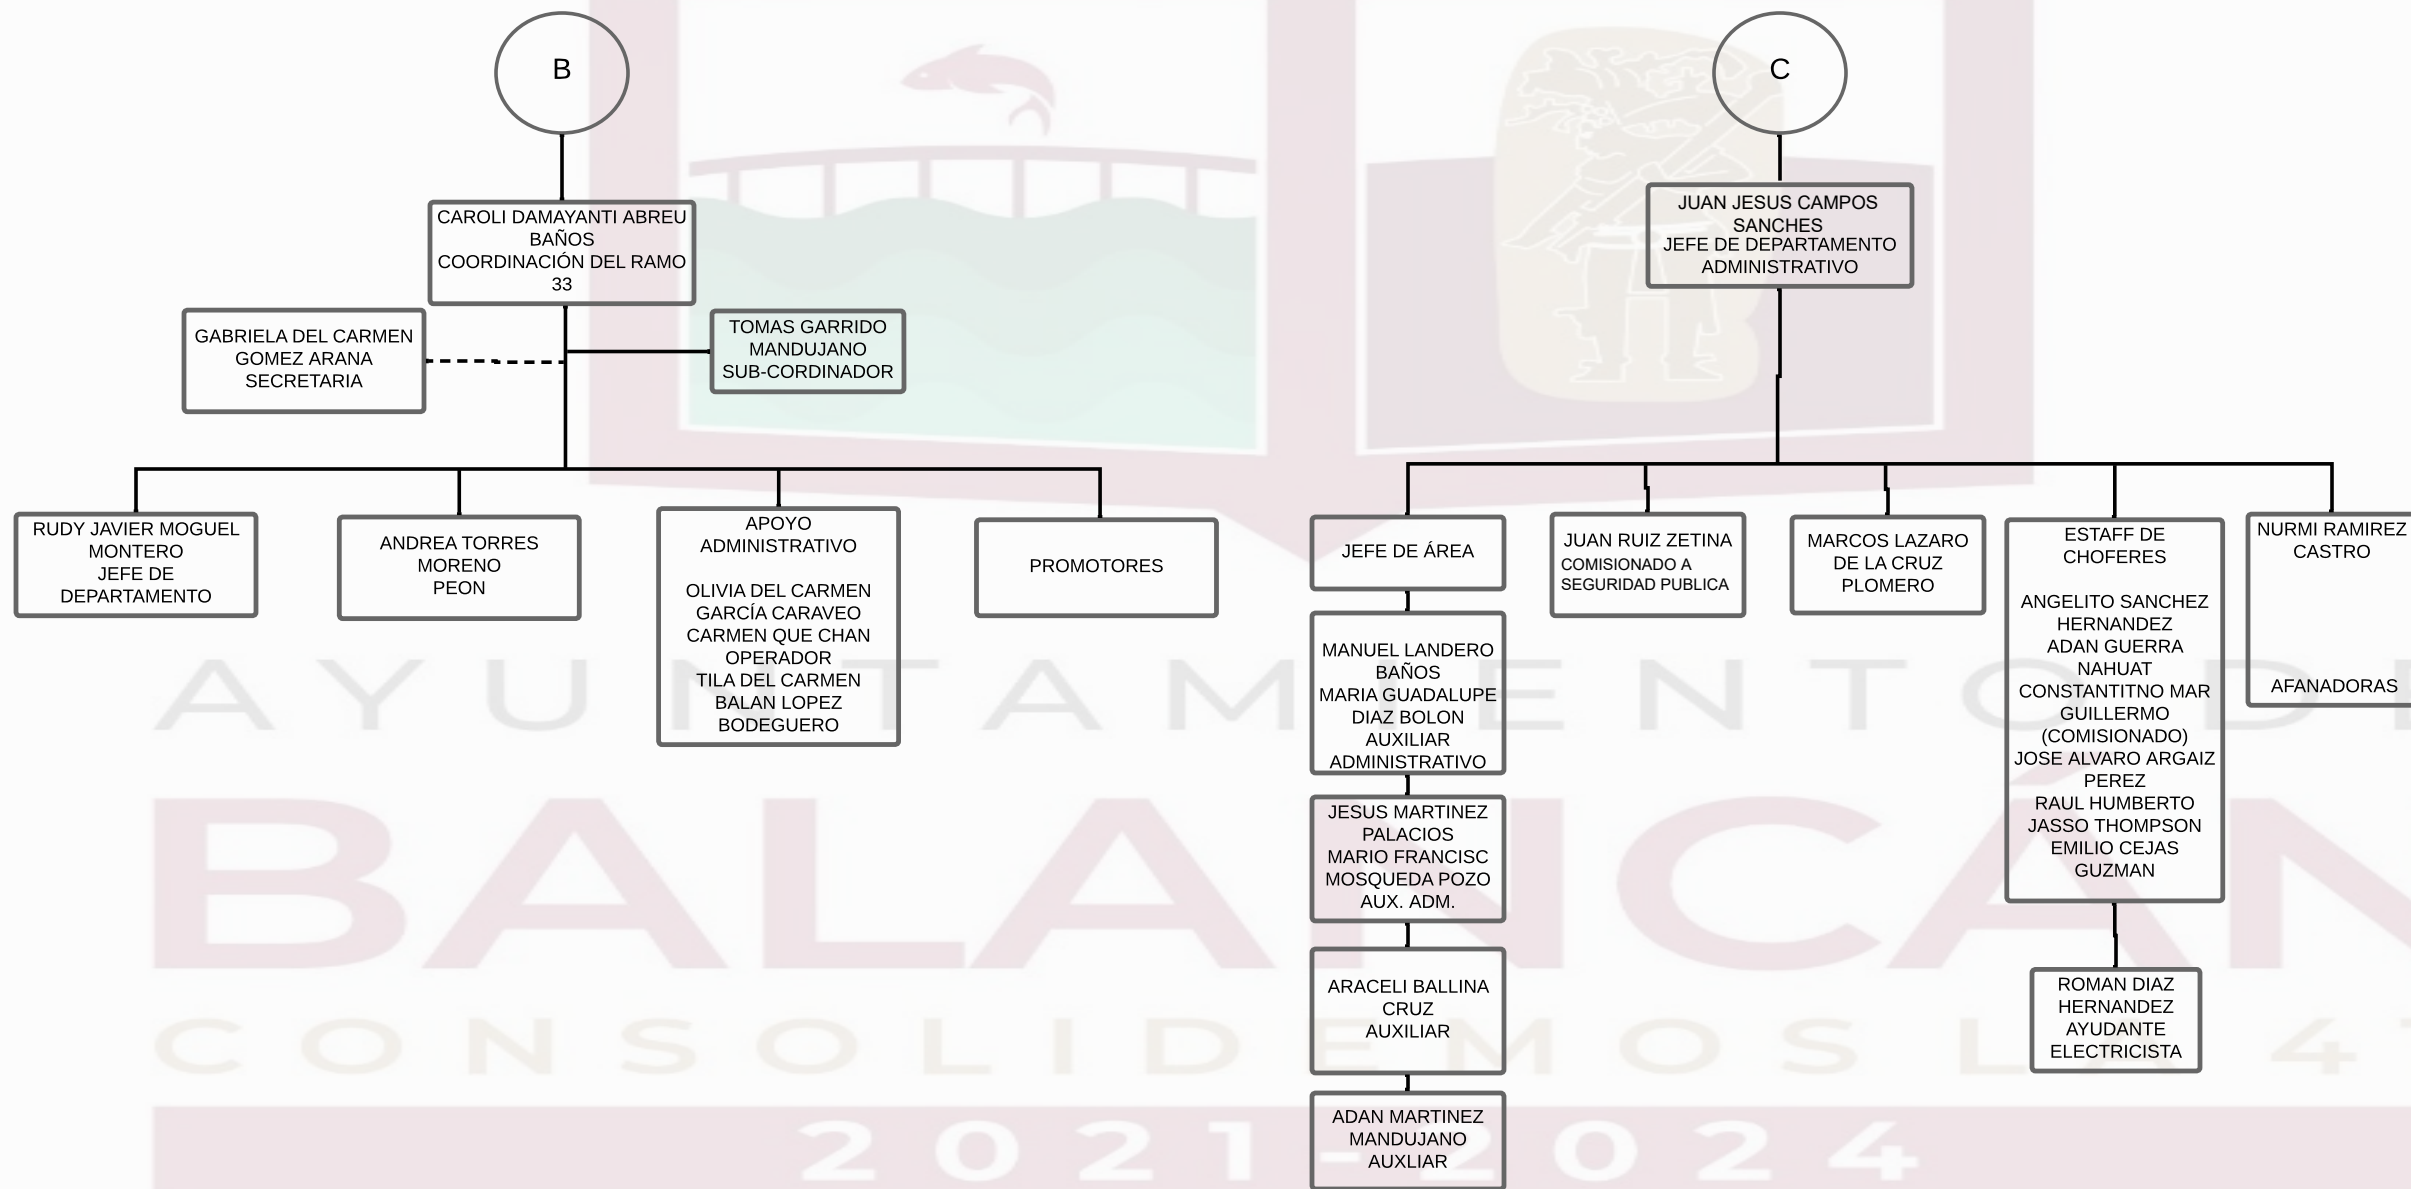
B

CAROLI DAMAYANTI ABREU BAÑOS
COORDINACIÓN DEL RAMO 33

GABRIELA DEL CARMEN GOMEZ ARANA
SECRETARIA

TOMAS GARRIDO MANDUJANO
SUB-CORDINADOR

RUDY JAVIER MOGUEL MONTERO
JEFE DE DEPARTAMENTO

ANDREA TORRES MORENO
PEON

APOYO ADMINISTRATIVO

OLIVIA DEL CARMEN GARCÍA CARAVEO
CARMEN QUE CHAN
OPERADOR
TILA DEL CARMEN BALAN LOPEZ
BODEGUERO

PROMOTORES

C

JUAN JESUS CAMPOS SANCHES
JEFE DE DEPARTAMENTO ADMINISTRATIVO

JEFE DE ÁREA

MANUEL LANDERO BAÑOS
MARIA GUADALUPE DIAZ BOLON
AUXILIAR ADMINISTRATIVO

JESUS MARTINEZ PALACIOS
MARIO FRANCISC MOSQUEDA POZO
AUX. ADM.

ARACELI BALLINA CRUZ
AUXILIAR

ADAN MARTINEZ MANDUJANO
AUXLIAR

JUAN RUIZ ZETINA
COMISIONADO A SEGURIDAD PUBLICA

MARCOS LAZARO DE LA CRUZ
PLOMERO

ESTAFF DE CHOFERES

ANGELITO SANCHEZ HERNANDEZ
ADAN GUERRA NAHUAT
CONSTANTITNO MAR GUILLERMO (COMISIONADO)
JOSE ALVARO ARGAIZ PEREZ
RAUL HUMBERTO JASSO THOMPSON
EMILIO CEJAS GUZMAN

ROMAN DIAZ HERNANDEZ
AYUDANTE ELECTRICISTA

NURMI RAMIREZ CASTRO

AFANADORAS

AYUNTAMIENTO D
BALANCAN
CONSOLIDEMOS L 4
2021-2024